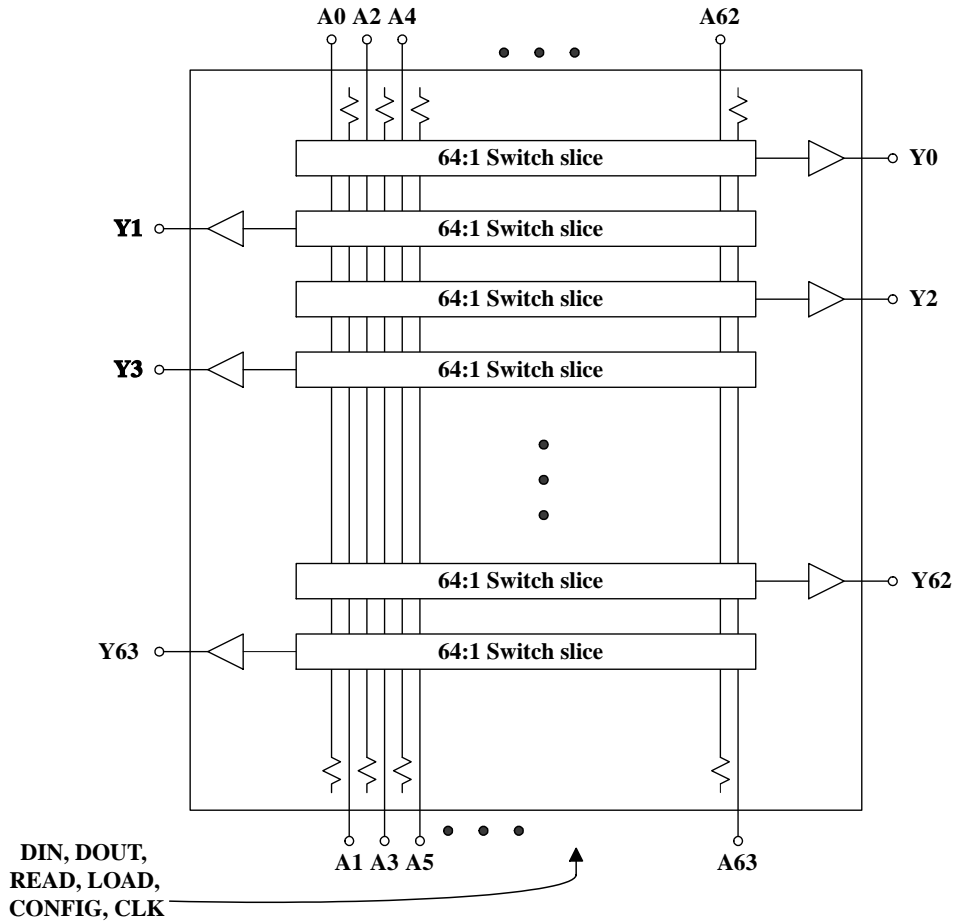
A0 A2 A4

A62

64:1 Switch slice

Y0

Y1

64:1 Switch slice

64:1 Switch slice

Y2

Y3

64:1 Switch slice

64:1 Switch slice

Y62

Y63

64:1 Switch slice

A1 A3 A5

A63

DIN, DOUT, READ, LOAD, CONFIG, CLK